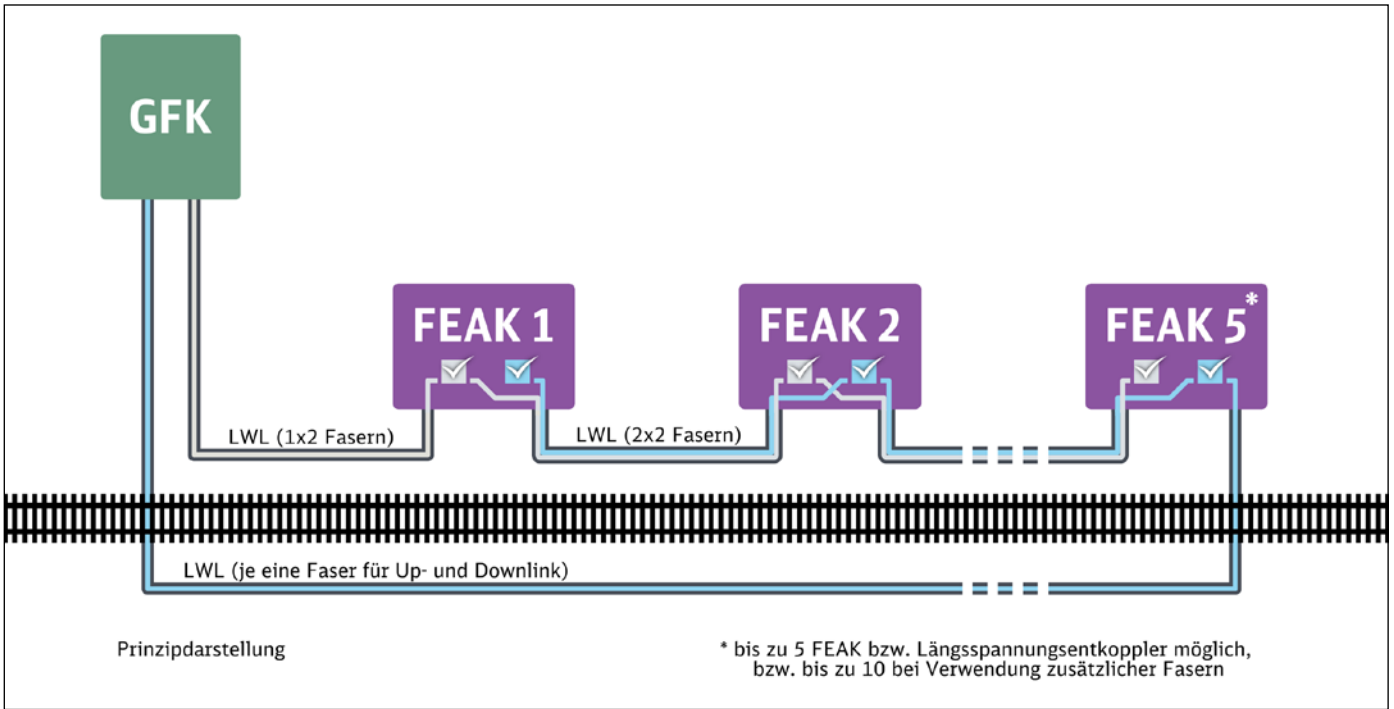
GFK

FEAK 1

FEAK 2

FEAK 5*

LWL (1x2 Fasern)

LWL (2x2 Fasern)

LWL (je eine Faser für Up- und Downlink)

Prinzipdarstellung

* bis zu 5 FEAK bzw. Längsspannungsentkoppler möglich, bzw. bis zu 10 bei Verwendung zusätzlicher Fasern